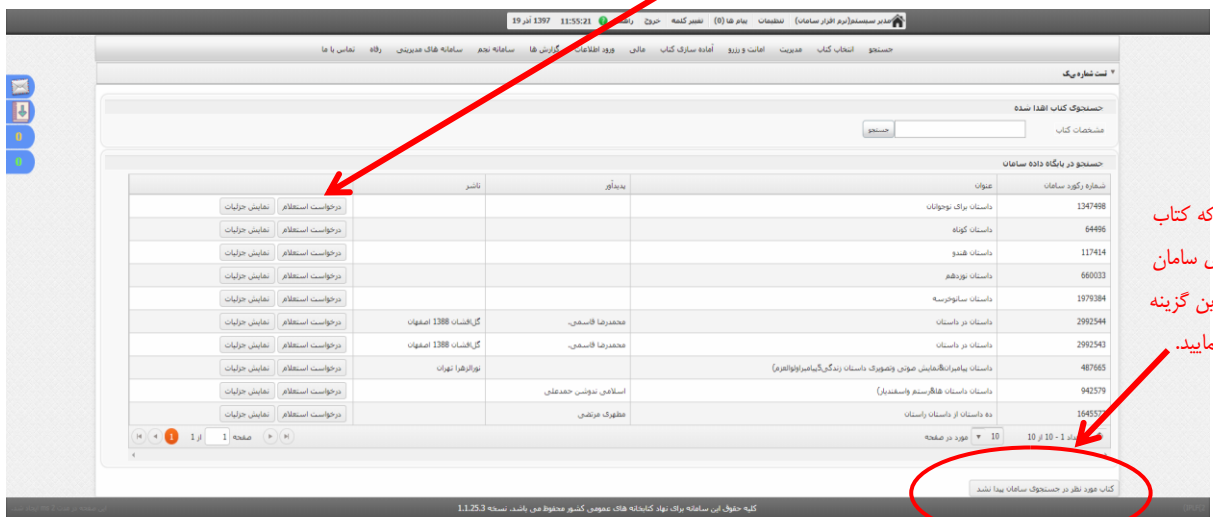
مدیر سیستم(نرم افزار سامان) تنظیمات پیام ها (0) تغییر کلمه خروج راهنما 11:55:21 1397 آذر 19

جستجو انتخاب کتاب مدیریت امانت و رزرو آماده سازی کتاب مالی ورود اطلاعات گزارش ها سامانه نجم سامانه های مدیریتی رفاه تماس با ما

▼ تست شماره یک

0
0

حسنجوی کتاب اهدا شده

مشخصات کتاب جستجو

جستجو در پایگاه داده سامان

| شماره رکورد سامان | عنوان | پدیدآور | ناشر | |
|---|---|---|---|---|
| 1347498 | داستان برای نوجوانان | | | درخواست استعلام نمایش جزئیات |
| 64496 | داستان کوتاه | | | درخواست استعلام نمایش جزئیات |
| 117414 | داستان هندو | | | درخواست استعلام نمایش جزئیات |
| 660033 | داستان نوزدهم | | | درخواست استعلام نمایش جزئیات |
| 1979384 | داستان سانوخرسه | | | درخواست استعلام نمایش جزئیات |
| 2992544 | داستان در داستان | محمدرضا قاسمی | گل‌افشان 1388 اصفهان | درخواست استعلام نمایش جزئیات |
| 2992543 | داستان در داستان | محمدرضا قاسمی | گل‌افشان 1388 اصفهان | درخواست استعلام نمایش جزئیات |
| 487665 | داستان پیامبران&نمایش صوتی وتصویری داستان زندگی‌پیامبر(اولوالعزم) | | نورالزهرا تهران | درخواست استعلام نمایش جزئیات |
| 942579 | داستان داستان ها&رستم واسفندیار) | اسلامی ندوشن حمدعلی | | درخواست استعلام نمایش جزئیات |
| 164557 | ده داستان از داستان راستان | مطهری مرتضی | | درخواست استعلام نمایش جزئیات |

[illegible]داد 1 - 10 از 10 10 مورد در صفحه صفحه 1 از 1

که کتاب
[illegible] سامان
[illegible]ین گزینه
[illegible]مایید.

کتاب مورد نظر در جستجوی سامان پیدا نشد

کلیه حقوق این سامانه برای نهاد کتابخانه های عمومی کشور محفوظ می باشد. نسخه 1.1.25.3